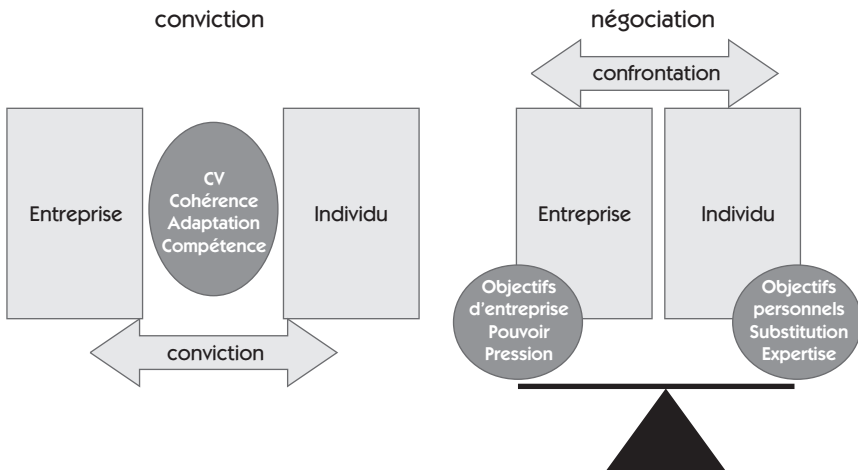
conviction

Entreprise

CV
Cohérence
Adaptation
Compétence

Individu

conviction

négociation

confrontation

Entreprise

Individu

Objectifs
d'entreprise
Pouvoir
Pression

Objectifs
personnels
Substitution
Expertise